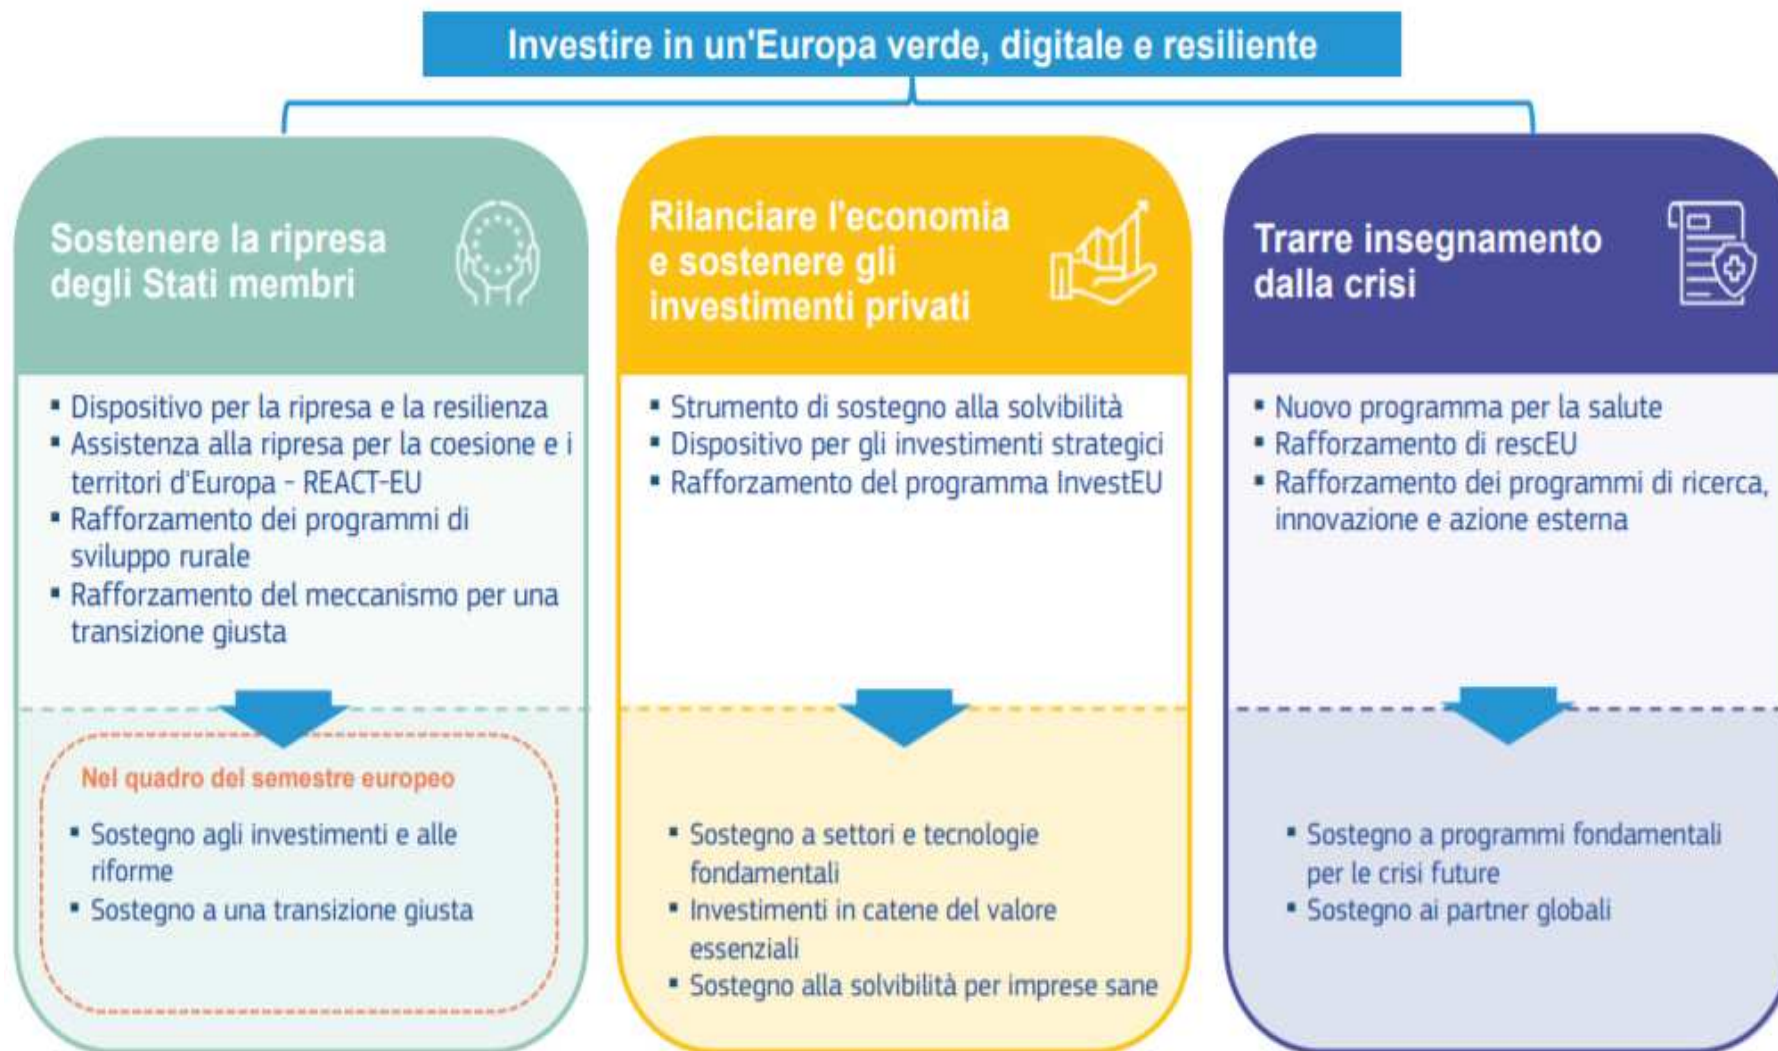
Investire in un'Europa verde, digitale e resiliente

Sostenere la ripresa degli Stati membri

- Dispositivo per la ripresa e la resilienza
- Assistenza alla ripresa per la coesione e i territori d'Europa - REACT-EU
- Rafforzamento dei programmi di sviluppo rurale
- Rafforzamento del meccanismo per una transizione giusta

Nel quadro del semestre europeo

- Sostegno agli investimenti e alle riforme
- Sostegno a una transizione giusta

Rilanciare l'economia e sostenere gli investimenti privati

- Strumento di sostegno alla solvibilità
- Dispositivo per gli investimenti strategici
- Rafforzamento del programma InvestEU

- Sostegno a settori e tecnologie fondamentali
- Investimenti in catene del valore essenziali
- Sostegno alla solvibilità per imprese sane

Trarre insegnamento dalla crisi

- Nuovo programma per la salute
- Rafforzamento di rescEU
- Rafforzamento dei programmi di ricerca, innovazione e azione esterna

- Sostegno a programmi fondamentali per le crisi future
- Sostegno ai partner globali